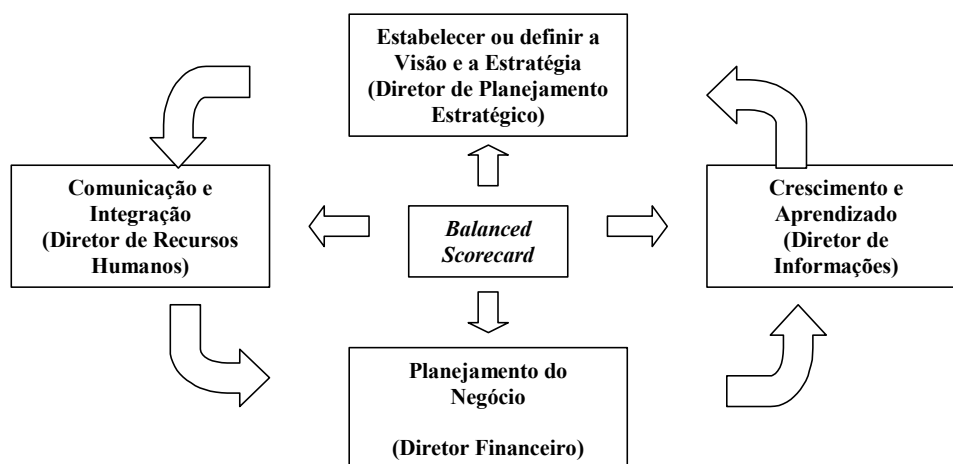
Estabelecer ou definir a Visão e a Estratégia (Diretor de Planejamento Estratégico)

Comunicação e Integração (Diretor de Recursos Humanos)

Balanced Scorecard

Crescimento e Aprendizado (Diretor de Informações)

Planejamento do Negócio

(Diretor Financeiro)